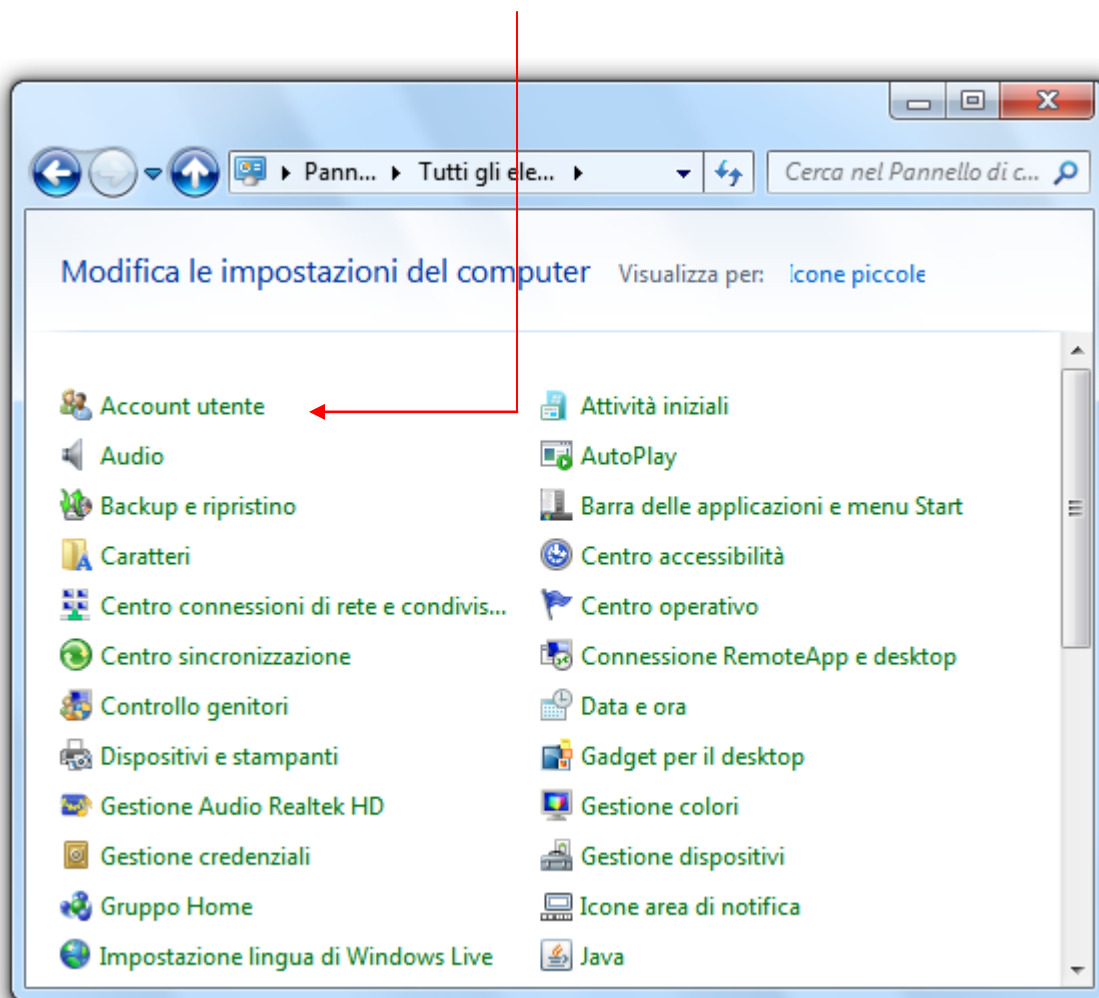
Pann... ▸ Tutti gli ele... ▸

Cerca nel Pannello di c...

Modifica le impostazioni del computer

Visualizza per: Icone piccole

Account utente

Audio

Backup e ripristino

Caratteri

Centro connessioni di rete e condivis...

Centro sincronizzazione

Controllo genitori

Dispositivi e stampanti

Gestione Audio Realtek HD

Gestione credenziali

Gruppo Home

Impostazione lingua di Windows Live

Attività iniziali

AutoPlay

Barra delle applicazioni e menu Start

Centro accessibilità

Centro operativo

Connessione RemoteApp e desktop

Data e ora

Gadget per il desktop

Gestione colori

Gestione dispositivi

Icone area di notifica

Java